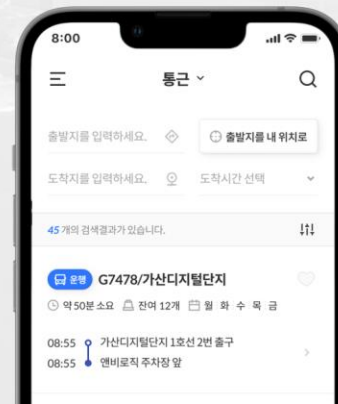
8:00

통근

출발지를 입력하세요.

출발지를 내 위치로

도착지를 입력하세요.

도착시간 선택

45 개의 검색결과가 있습니다.

운행 G7478/가산디지털단지

약 50분 소요 잔여 12개 월 화 수 목 금

08:55 가산디지털단지 1호선 2번 출구

08:55 앤비로직 주차장 앞